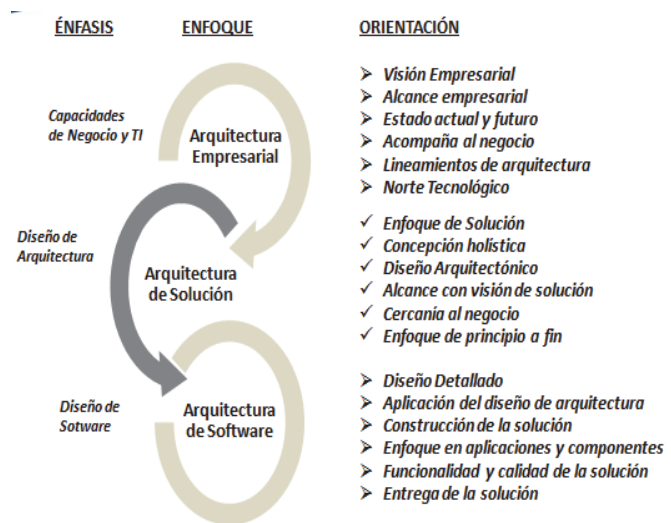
ÉNFASIS ENFOQUE ORIENTACIÓN

Capacidades de Negocio y TI

Arquitectura Empresarial

➢ Visión Empresarial
➢ Alcance empresarial
➢ Estado actual y futuro
➢ Acompaña al negocio
➢ Lineamientos de arquitectura
➢ Norte Tecnológico

Diseño de Arquitectura

Arquitectura de Solución

✓ Enfoque de Solución
✓ Concepción holística
✓ Diseño Arquitectónico
✓ Alcance con visión de solución
✓ Cercania al negocio
✓ Enfoque de principio a fin

Diseño de Sotware

Arquitectura de Software

➢ Diseño Detallado
➢ Aplicación del diseño de arquitectura
➢ Construcción de la solución
➢ Enfoque en aplicaciones y componentes
➢ Funcionalidad y calidad de la solución
➢ Entrega de la solución